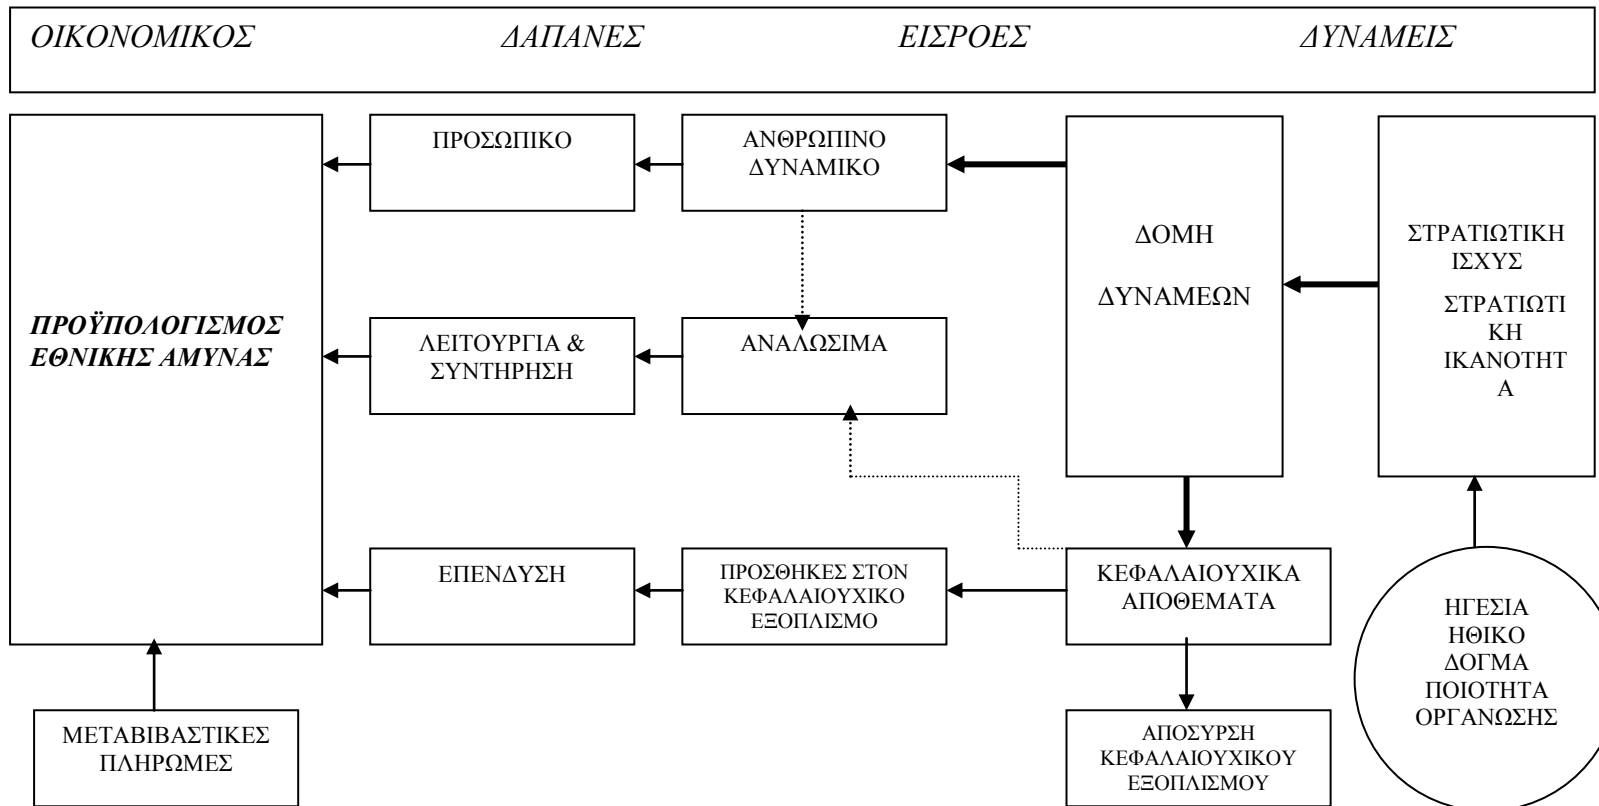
ΟΙΚΟΝΟΜΙΚΟΣ ΔΑΠΑΝΕΣ ΕΙΣΡΟΕΣ ΔΥΝΑΜΕΙΣ

ΠΡΟΫΠΟΛΟΓΙΣΜΟΣ ΕΘΝΙΚΗΣ ΑΜΥΝΑΣ

ΠΡΟΣΩΠΙΚΟ

ΑΝΘΡΩΠΙΝΟ ΔΥΝΑΜΙΚΟ

ΔΟΜΗ ΔΥΝΑΜΕΩΝ

ΣΤΡΑΤΙΩΤΙΚΗ ΙΣΧΥΣ

ΣΤΡΑΤΙΩΤΙΚΗ ΙΚΑΝΟΤΗΤΑ

ΛΕΙΤΟΥΡΓΙΑ & ΣΥΝΤΗΡΗΣΗ

ΑΝΑΛΩΣΙΜΑ

ΕΠΕΝΔΥΣΗ

ΠΡΟΣΘΗΚΕΣ ΣΤΟΝ ΚΕΦΑΛΑΙΟΥΧΙΚΟ ΕΞΟΠΛΙΣΜΟ

ΚΕΦΑΛΑΙΟΥΧΙΚΑ ΑΠΟΘΕΜΑΤΑ

ΗΓΕΣΙΑ ΗΘΙΚΟ ΔΟΓΜΑ ΠΟΙΟΤΗΤΑ ΟΡΓΑΝΩΣΗΣ

ΜΕΤΑΒΙΒΑΣΤΙΚΕΣ ΠΛΗΡΩΜΕΣ

ΑΠΟΣΥΡΣΗ ΚΕΦΑΛΑΙΟΥΧΙΚΟΥ ΕΞΟΠΛΙΣΜΟΥ